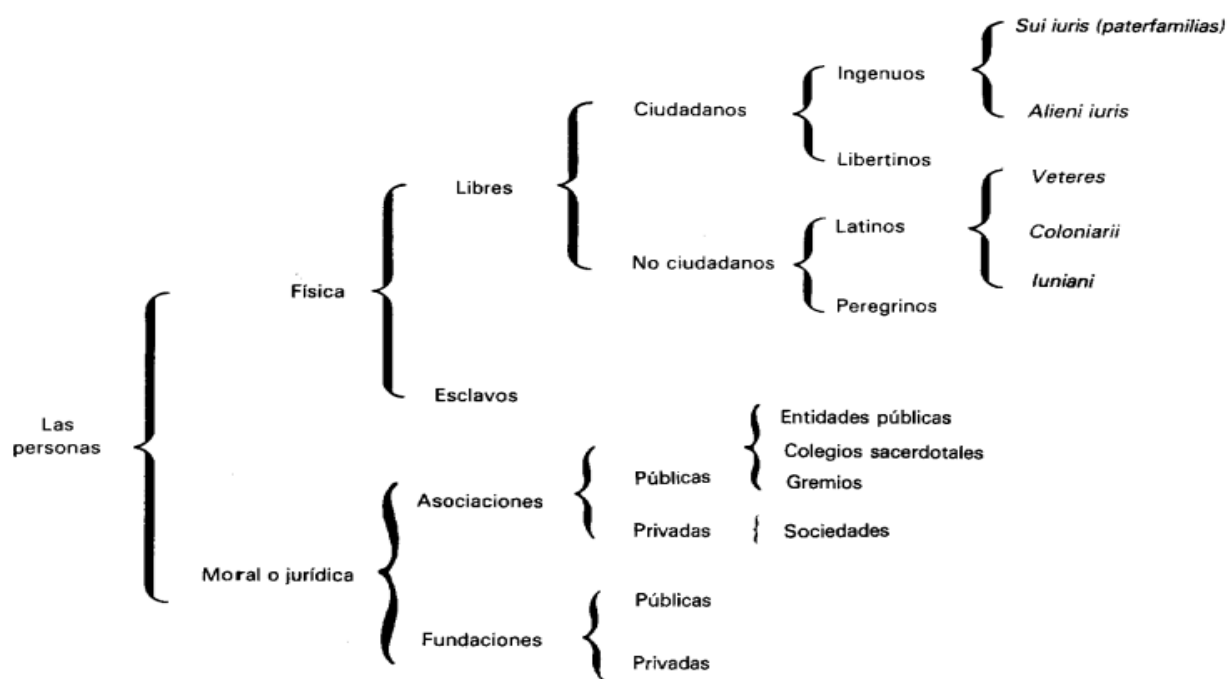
Las personas

Física

Libres

Ciudadanos

Ingenuos

Sui iuris (paterfamilias)

Alieni iuris

Libertinos

No ciudadanos

Latinos

Veteres

Coloniarii

Iuniani

Peregrinos

Esclavos

Moral o jurídica

Asociaciones

Públicas

Entidades públicas

Colegios sacerdotales

Gremios

Privadas

Sociedades

Fundaciones

Públicas

Privadas